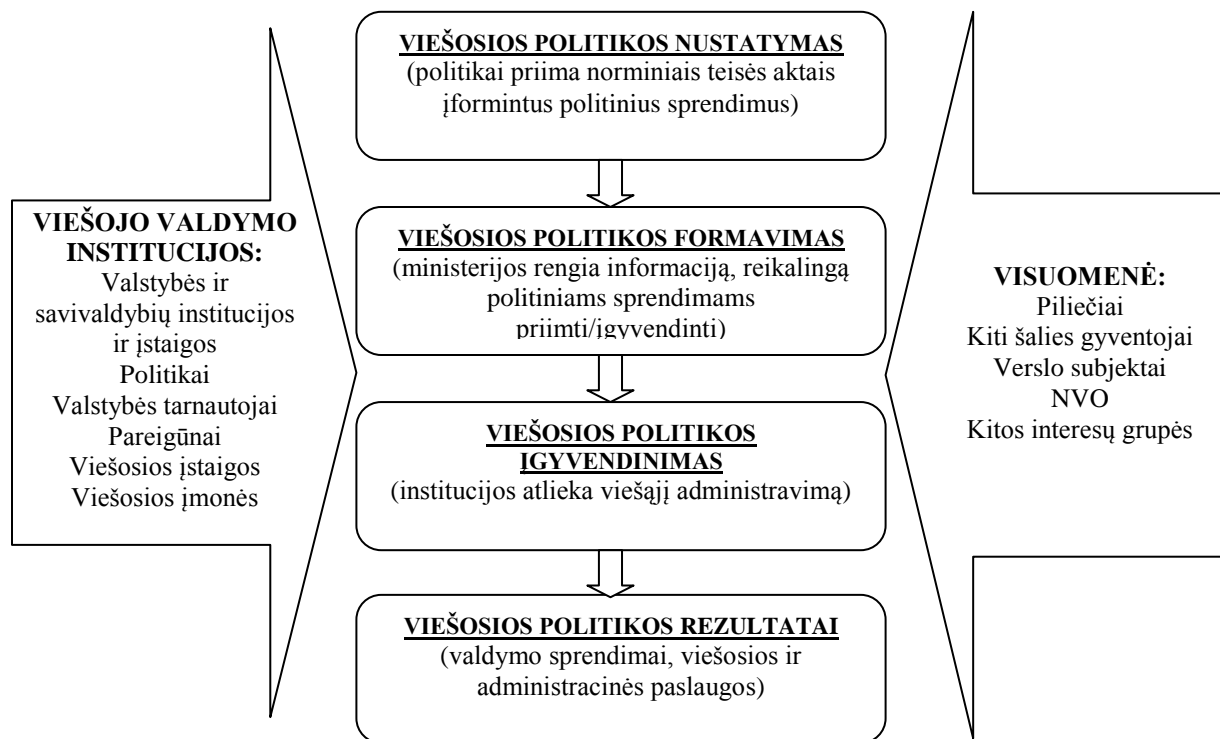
VIEŠOJO VALDYMO INSTITUCIJOS:
Valstybės ir savivaldybių institucijos ir įstaigos
Politikai
Valstybės tarnautojai
Pareigūnai
Viešosios įstaigos
Viešosios įmonės

VIEŠOSIOS POLITIKOS NUSTATYMAS
(politikai priima norminiais teisės aktais įformintus politinius sprendimus)

VIEŠOSIOS POLITIKOS FORMAVIMAS
(ministerijos rengia informaciją, reikalingą politiniams sprendimams priimti/įgyvendinti)

VIEŠOSIOS POLITIKOS ĮGYVENDINIMAS
(institucijos atlieka viešąjį administravimą)

VIEŠOSIOS POLITIKOS REZULTATAI
(valdymo sprendimai, viešosios ir administracinės paslaugos)

VISUOMENĖ:
Piliečiai
Kiti šalies gyventojai
Verslo subjektai
NVO
Kitos interesų grupės